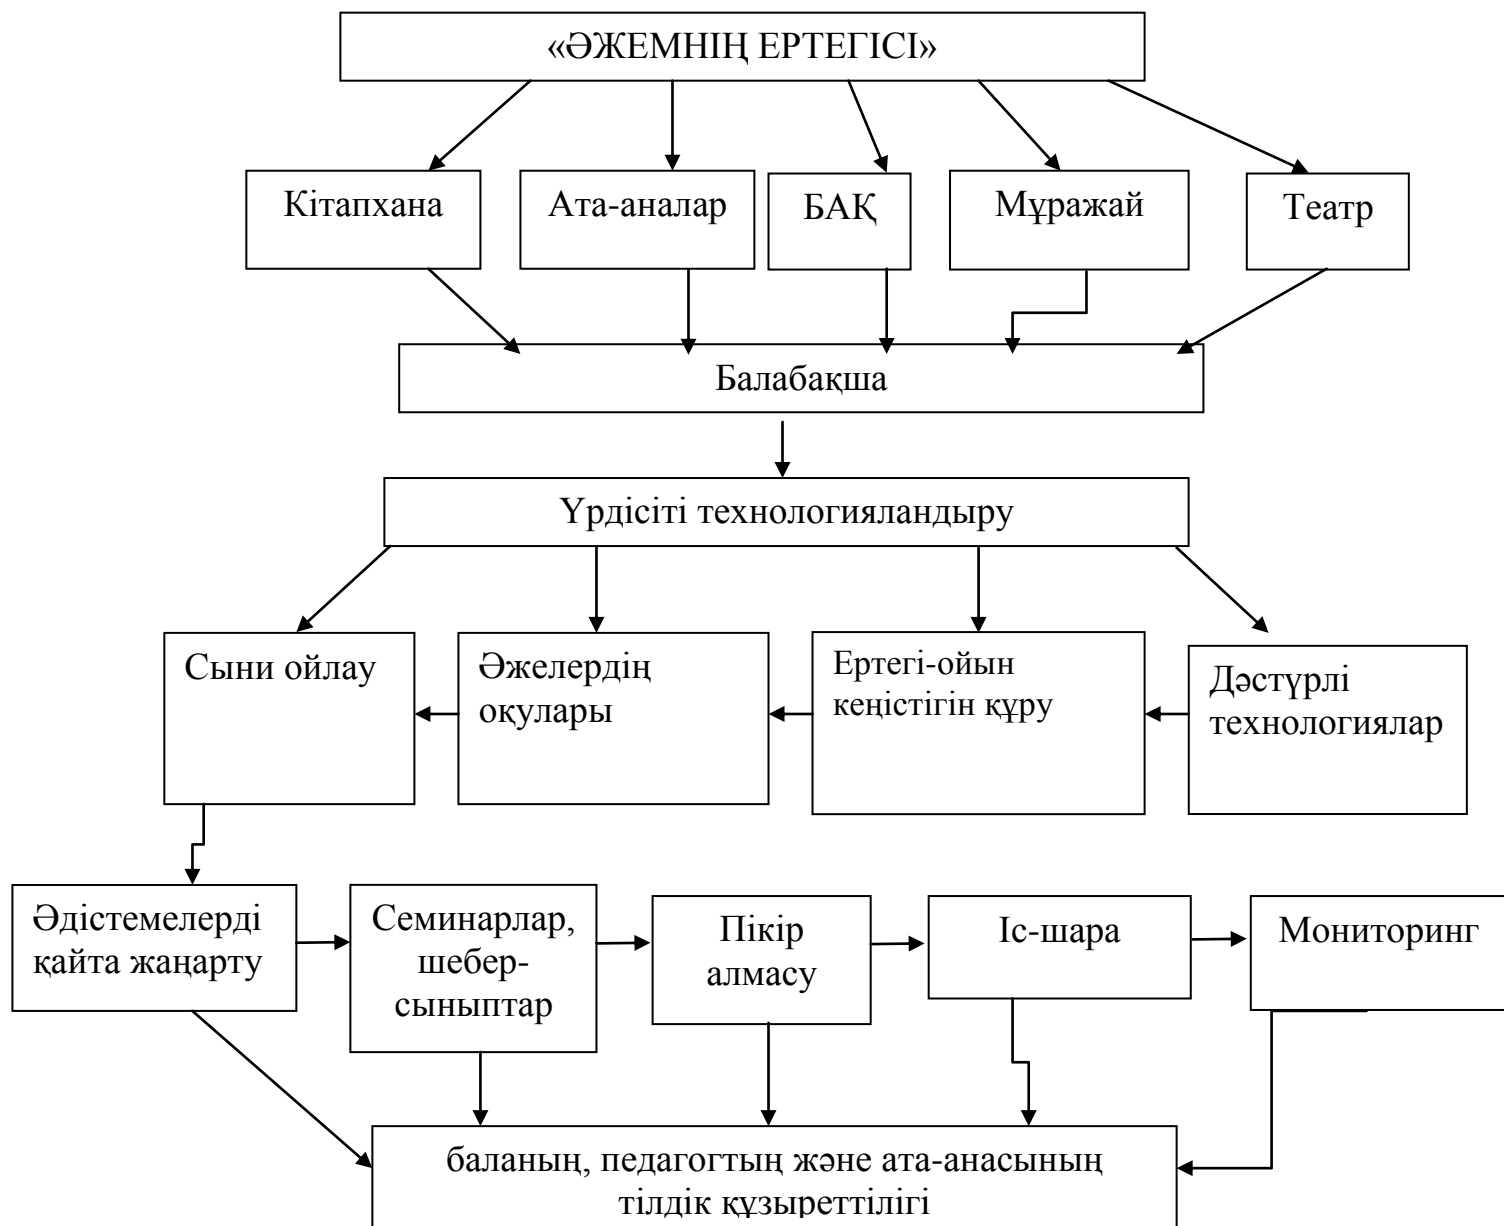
«ӘЖЕМНІҢ ЕРТЕГІСІ»

Кітапхана

Ата-аналар

БАҚ

Мұражай

Театр

Балабақша

Үрдісіті технологияландыру

Сыни ойлау

Әжелердің оқулары

Ертегі-ойын кеңістігін құру

Дәстүрлі технологиялар

Әдістемелерді қайта жаңарту

Семинарлар, шебер-сыныптар

Пікір алмасу

Іс-шара

Мониторинг

баланың, педагогтың және ата-анасының тілдік құзыреттілігі